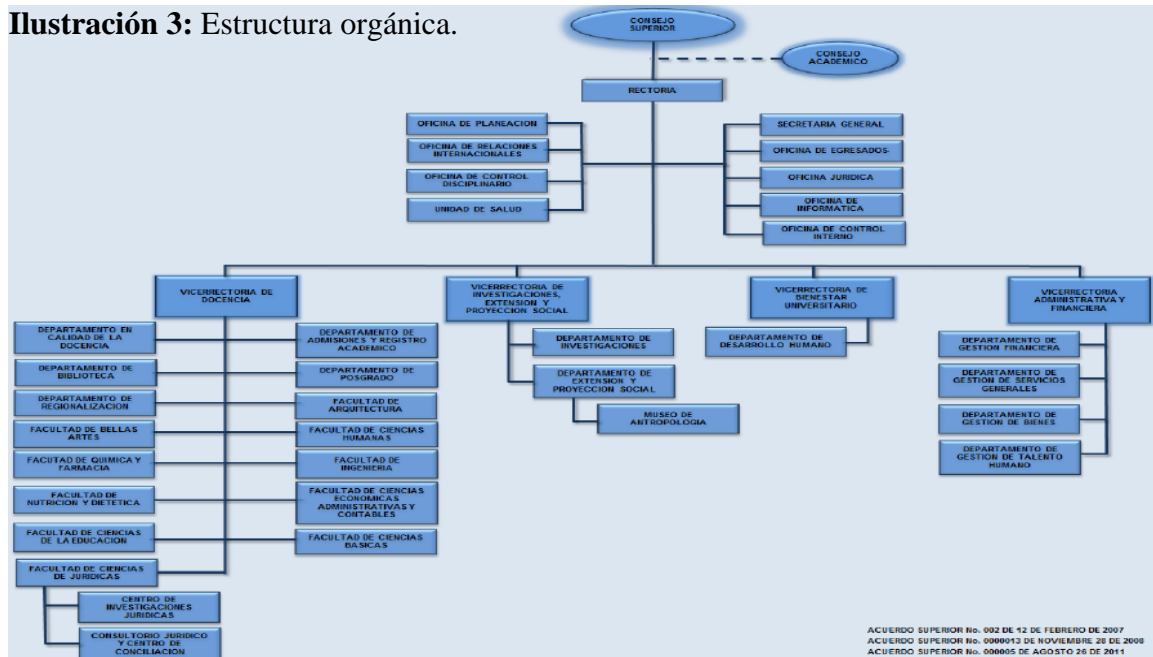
**Ilustración 3:** Estructura orgánica.

CONSEJO SUPERIOR

CONSEJO ACADEMICO

RECTORIA

OFICINA DE PLANEACION

OFICINA DE RELACIONES INTERNACIONALES

OFICINA DE CONTROL DISCIPLINARIO

UNIDAD DE SALUD

SECRETARIA GENERAL

OFICINA DE EGRESADOS

OFICINA JURIDICA

OFICINA DE INFORMATICA

OFICINA DE CONTROL INTERNO

VICERRECTORIA DE DOCENCIA

VICERRECTORIA DE INVESTIGACIONES, EXTENSION Y PROYECCION SOCIAL

VICERRECTORIA DE BIENESTAR UNIVERSITARIO

VICERRECTORIA ADMINISTRATIVA Y FINANCIERA

DEPARTAMENTO EN CALIDAD DE LA DOCENCIA

DEPARTAMENTO DE BIBLIOTECA

DEPARTAMENTO DE REGIONALIZACION

FACULTAD DE BELLAS ARTES

FACUTAD DE QUIMICA Y FARMACIA

FACULTAD DE NUTRICION Y DIETETICA

FACULTAD DE CIENCIAS DE LA EDUCACION

FACULTAD DE CIENCIAS DE JURIDICAS

CENTRO DE INVESTIGACIONES JURIDICAS

CONSULTORIO JURIDICO Y CENTRO DE CONCILIACION

DEPARTAMENTO DE ADMISIONES Y REGISTRO ACADEMICO

DEPARTAMENTO DE POSGRADO

FACULTAD DE ARQUITECTURA

FACULTAD DE CIENCIAS HUMANAS

FACULTAD DE INGENIERIA

FACULTAD DE CIENCIAS ECONOMICAS ADMINISTRATIVAS Y CONTABLES

FACULTAD DE CIENCIAS BASICAS

DEPARTAMENTO DE INVESTIGACIONES

DEPARTAMENTO DE EXTENSION Y PROYECCION SOCIAL

MUSEO DE ANTROPOLOGIA

DEPARTAMENTO DE DESARROLLO HUMANO

DEPARTAMENTO DE GESTION FINANCIERA

DEPARTAMENTO DE GESTION DE SERVICIOS GENERALES

DEPARTAMENTO DE GESTION DE BIENES

DEPARTAMENTO DE GESTION DE TALENTO HUMANO

ACUERDO SUPERIOR No. 002 DE 12 DE FEBRERO DE 2007
ACUERDO SUPERIOR No. 0000013 DE NOVIEMBRE 28 DE 2008
ACUERDO SUPERIOR No. 000005 DE AGOSTO 26 DE 2011